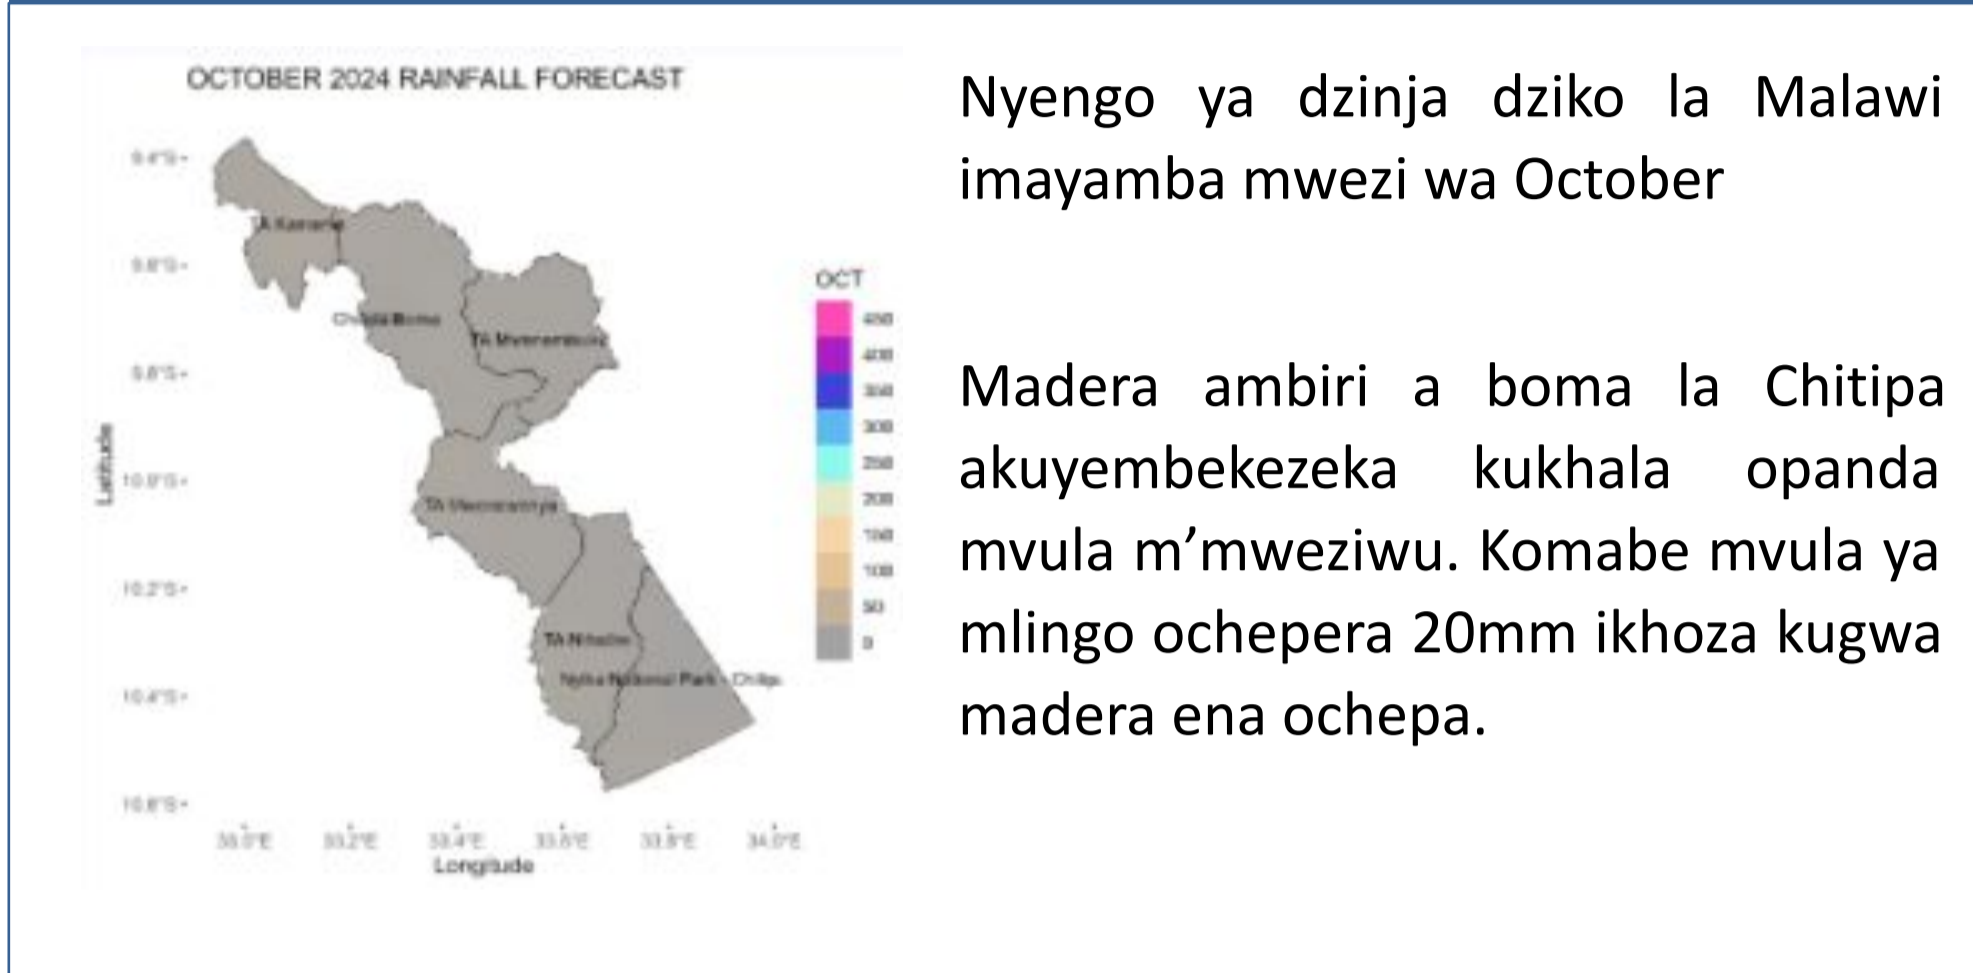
OCTOBER 2024 RAINFALL FORECAST

9.4°S
9.6°S
9.8°S
10.0°S
10.2°S
10.4°S
10.6°S

Latitude

TA Kameme
Chitipa Boma
TA Mwenemisuku
TA Mwenewenya
TA Nthalire
Nyika National Park - Chitipa

33.0°E 33.2°E 33.4°E 33.6°E 33.8°E 34.0°E
Longitude

OCT
450
400
350
300
250
200
150
100
50
0

Nyengo ya dzinja dziko la Malawi imayamba mwezi wa October

Madera ambiri a boma la Chitipa akuyembekezeka kukhala opanda mvula m'mweziwu. Komabe mvula ya mlingo ochepera 20mm ikhoza kugwa madera ena ochepa.